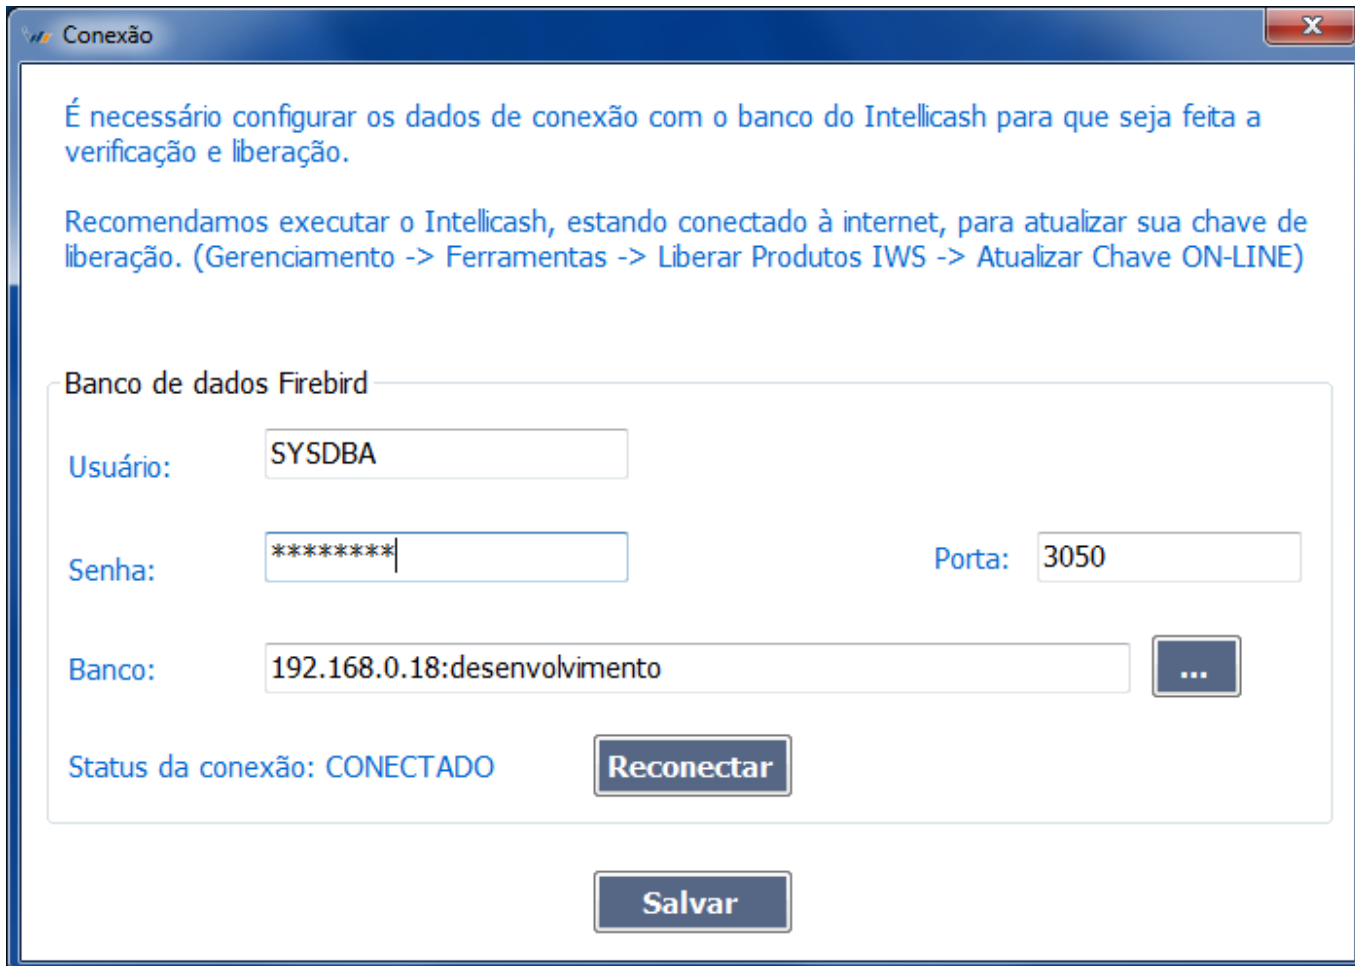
Conexão

É necessário configurar os dados de conexão com o banco do Intellicash para que seja feita a verificação e liberação.

Recomendamos executar o Intellicash, estando conectado à internet, para atualizar sua chave de liberação. (Gerenciamento -> Ferramentas -> Liberar Produtos IWS -> Atualizar Chave ON-LINE)

Banco de dados Firebird

Usuário: SYSDBA

Senha: ********

Porta: 3050

Banco: 192.168.0.18:desenvolvimento

...

Status da conexão: CONECTADO

Reconectar

Salvar